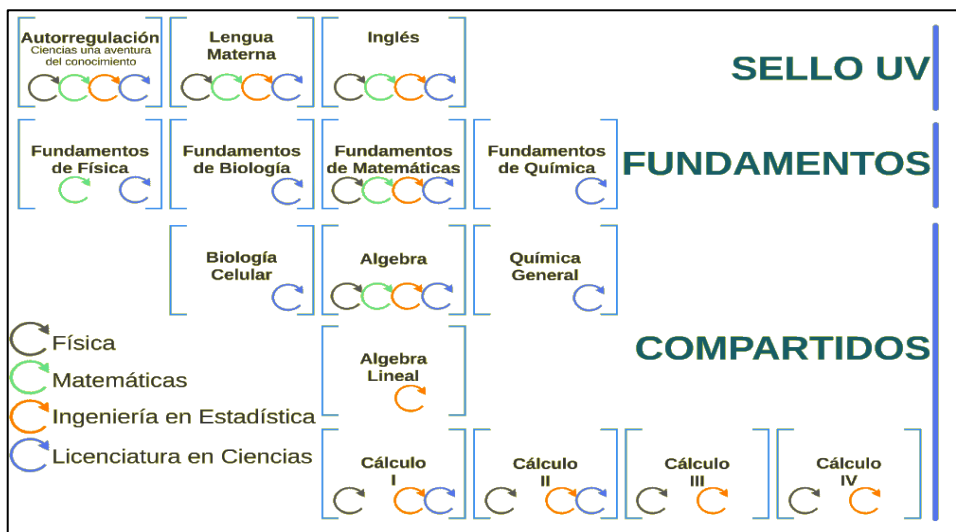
Autorregulación
Ciencias una aventura del conocimiento

Lengua Materna

Inglés

SELLO UV

Fundamentos de Física

Fundamentos de Biología

Fundamentos de Matemáticas

Fundamentos de Química

FUNDAMENTOS

Biología Celular

Algebra

Química General

Física
Matemáticas
Ingeniería en Estadística
Licenciatura en Ciencias

Algebra Lineal

COMPARTIDOS

Cálculo I

Cálculo II

Cálculo III

Cálculo IV